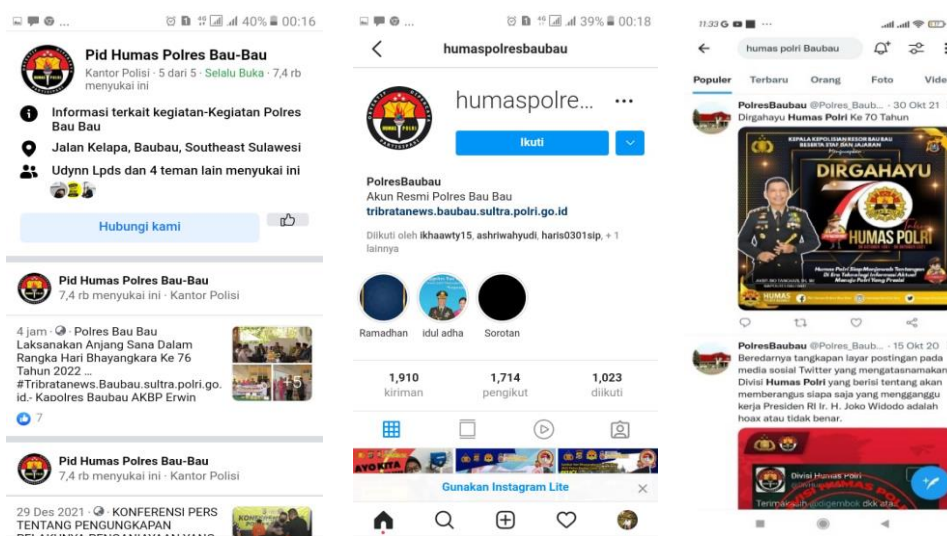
40% 00:16

Pid Humas Polres Bau-Bau
Kantor Polisi · 5 dari 5 · Selalu Buka · 7,4 rb menyukai ini

Informasi terkait kegiatan-Kegiatan Polres Bau Bau

Jalan Kelapa, Baubau, Southeast Sulawesi

Udynn Lpds dan 4 teman lain menyukai ini

Hubungi kami

Pid Humas Polres Bau-Bau
7,4 rb menyukai ini · Kantor Polisi

4 jam · Polres Bau Bau Laksanakan Anjang Sana Dalam Rangka Hari Bhayangkara Ke 76 Tahun 2022 ... #Tribratanews.Baubau.sultra.polri.go.id.- Kapolres Baubau AKBP Erwin

+5

7

Pid Humas Polres Bau-Bau
7,4 rb menyukai ini · Kantor Polisi

29 Des 2021 · KONFERENSI PERS TENTANG PENGUNGKAPAN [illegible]

39% 00:18

humaspolresbaubau

humaspolre... ···

Ikuti

PolresBaubau
Akun Resmi Polres Bau Bau
tribratanews.baubau.sultra.polri.go.id

Diikuti oleh ikhaawty15, ashriwahyudi, haris0301sip, + 1 lainnya

Ramadhan idul adha Sorotan

1,910 kiriman
1,714 pengikut
1,023 diikuti

Gunakan Instagram Lite

11:33

humas polri Baubau

Populer Terbaru Orang Foto Video

PolresBaubau @Polres_Baub... · 30 Okt 21
Dirgahayu Humas Polri Ke 70 Tahun

DIRGAHAYU
HUMAS POLRI

PolresBaubau @Polres_Baub... · 15 Okt 20
Beredarnya tangkapan layar postingan pada media sosial Twitter yang mengatasnamakan Divisi Humas Polri yang berisi tentang akan memberangus siapa saja yang mengganggu kerja Presiden RI Ir. H. Joko Widodo adalah hoax atau tidak benar.

Divisi Humas Polri